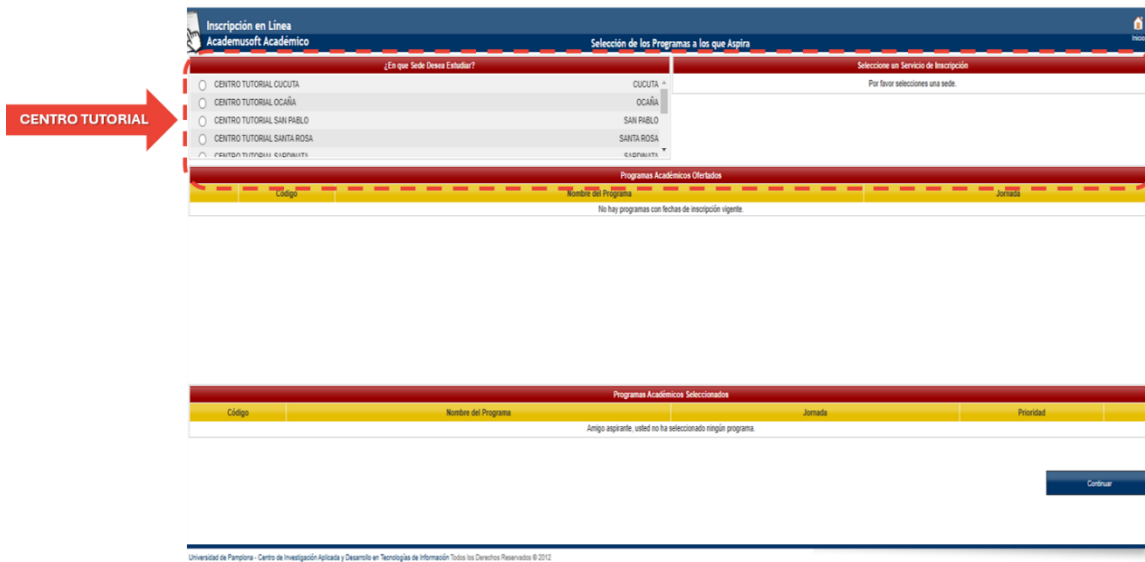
Inscripción en Línea
Academusoft Académico

Inicio

Selección de los Programas a los que Aspira

CENTRO TUTORIAL

¿En que Sede Desea Estudiar?

| | |
|---|---|
| CENTRO TUTORIAL CUCUTA | CUCUTA |
| CENTRO TUTORIAL OCAÑA | OCAÑA |
| CENTRO TUTORIAL SAN PABLO | SAN PABLO |
| CENTRO TUTORIAL SANTA ROSA | SANTA ROSA |
| CENTRO TUTORIAL SARDINATA | SARDINATA |

Seleccione un Servicio de Inscripción

Por favor seleccione una sede.

Programas Académicos Ofertados

| Código | Nombre del Programa | Jornada |
|---|---|---|
| No hay programas con fechas de inscripción vigente. | | |

Programas Académicos Seleccionados

| Código | Nombre del Programa | Jornada | Prioridad |
|---|---|---|---|
| Amigo aspirante, usted no ha seleccionado ningún programa. | | | |

Continuar

Universidad de Pamplona - Centro de Investigación Aplicada y Desarrollo en Tecnologías de Información Todos los Derechos Reservados © 2012